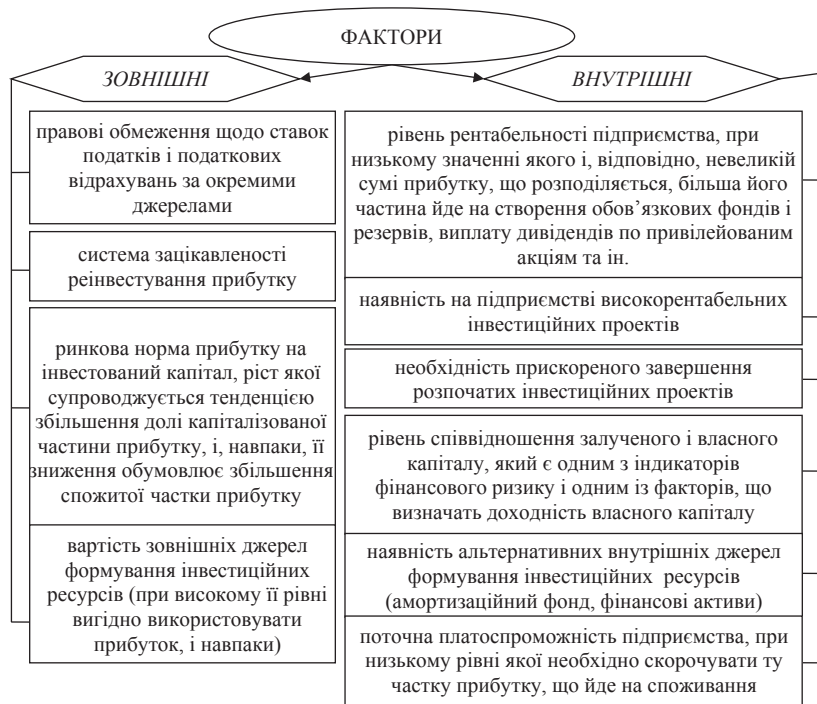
ФАКТОРИ

ЗОВНІШНІ

правові обмеження щодо ставок податків і податкових відрахувань за окремими джерелами

система зацікавленості реінвестування прибутку

ринкова норма прибутку на інвестований капітал, ріст якої супроводжується тенденцією збільшення долі капіталізованої частини прибутку, і, навпаки, її зниження обумовлює збільшення спожитої частки прибутку

вартість зовнішніх джерел формування інвестиційних ресурсів (при високому її рівні вигідно використовувати прибуток, і навпаки)

ВНУТРІШНІ

рівень рентабельності підприємства, при низькому значенні якого і, відповідно, невеликій сумі прибутку, що розподіляється, більша його частина йде на створення обов'язкових фондів і резервів, виплату дивідендів по привілейованим акціям та ін.

наявність на підприємстві високорентабельних інвестиційних проектів

необхідність прискореного завершення розпочатих інвестиційних проектів

рівень співвідношення залученого і власного капіталу, який є одним з індикаторів фінансового ризику і одним із факторів, що визначать доходність власного капіталу

наявність альтернативних внутрішніх джерел формування інвестиційних ресурсів (амортизаційний фонд, фінансові активи)

поточна платоспроможність підприємства, при низькому рівні якої необхідно скорочувати ту частку прибутку, що йде на споживання